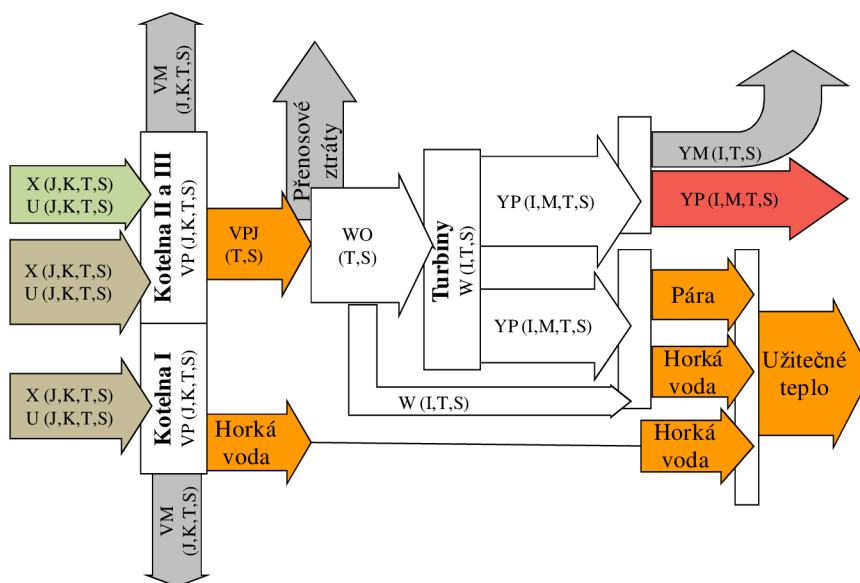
VM
(J,K,T,S)

X (J,K,T,S)
U (J,K,T,S)

X (J,K,T,S)
U (J,K,T,S)

X (J,K,T,S)
U (J,K,T,S)

Kotelna II a III
VP (J,K,T,S)

Kotelna I
VP (J,K,T,S)

VPJ
(T,S)

Horká
voda

VM
(J,K,T,S)

Přenosové
ztráty

WO
(T,S)

Turbiny
W (I,T,S)

YP (I,M,T,S)

YP (I,M,T,S)

W (I,T,S)

YM (I,T,S)

YP (I,M,T,S)

Pára

Horká
voda

Horká
voda

Užitečné
teplo